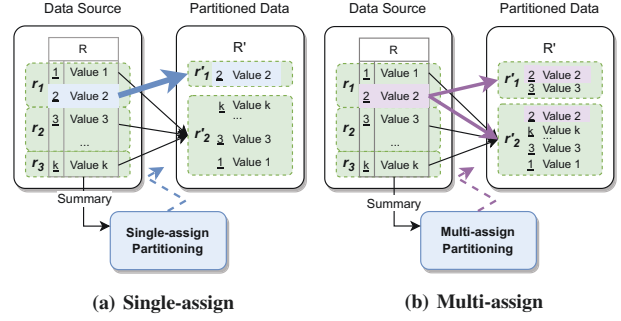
Data Source

Partitioned Data

R

$r_1$ 1 Value 1
2 Value 2

$r_2$ 3 Value 3
...

$r_3$ k Value k

R'

$r'_1$ 2 Value 2

$r'_2$ k Value k
...
3 Value 3
1 Value 1

Summary

Single-assign Partitioning

(a) Single-assign

Data Source

Partitioned Data

R

$r_1$ 1 Value 1
2 Value 2

$r_2$ 3 Value 3
...

$r_3$ k Value k

R'

$r'_1$ 2 Value 2
3 Value 3

$r'_2$ 2 Value 2
k Value k
...
3 Value 3
1 Value 1

Summary

Multi-assign Partitioning

(b) Multi-assign